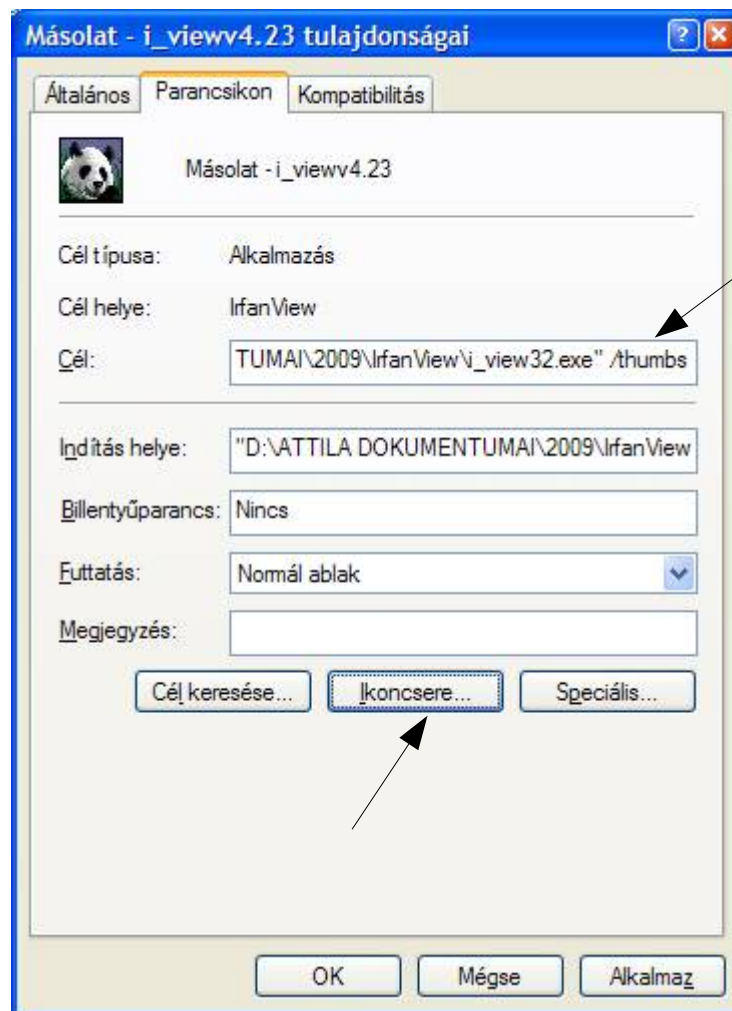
Másolat - i_viewv4.23 tulajdonságai

?

Általános | Parancsikon | Kompatibilitás

Másolat - i_viewv4.23

Cél típusa: Alkalmazás

Cél helye: IrfanView

Cél: TUMAI\2009\IrfanView\i_view32.exe" /thumbs

Indítás helye: "D:\ATTILA DOKUMENTUMAI\2009\IrfanView

Billentyűparancs: Nincs

Futtatás: Normál ablak

Megjegyzés:

Cél keresése... | Ikoncsere... | Speciális...

OK | Mégse | Alkalmaz